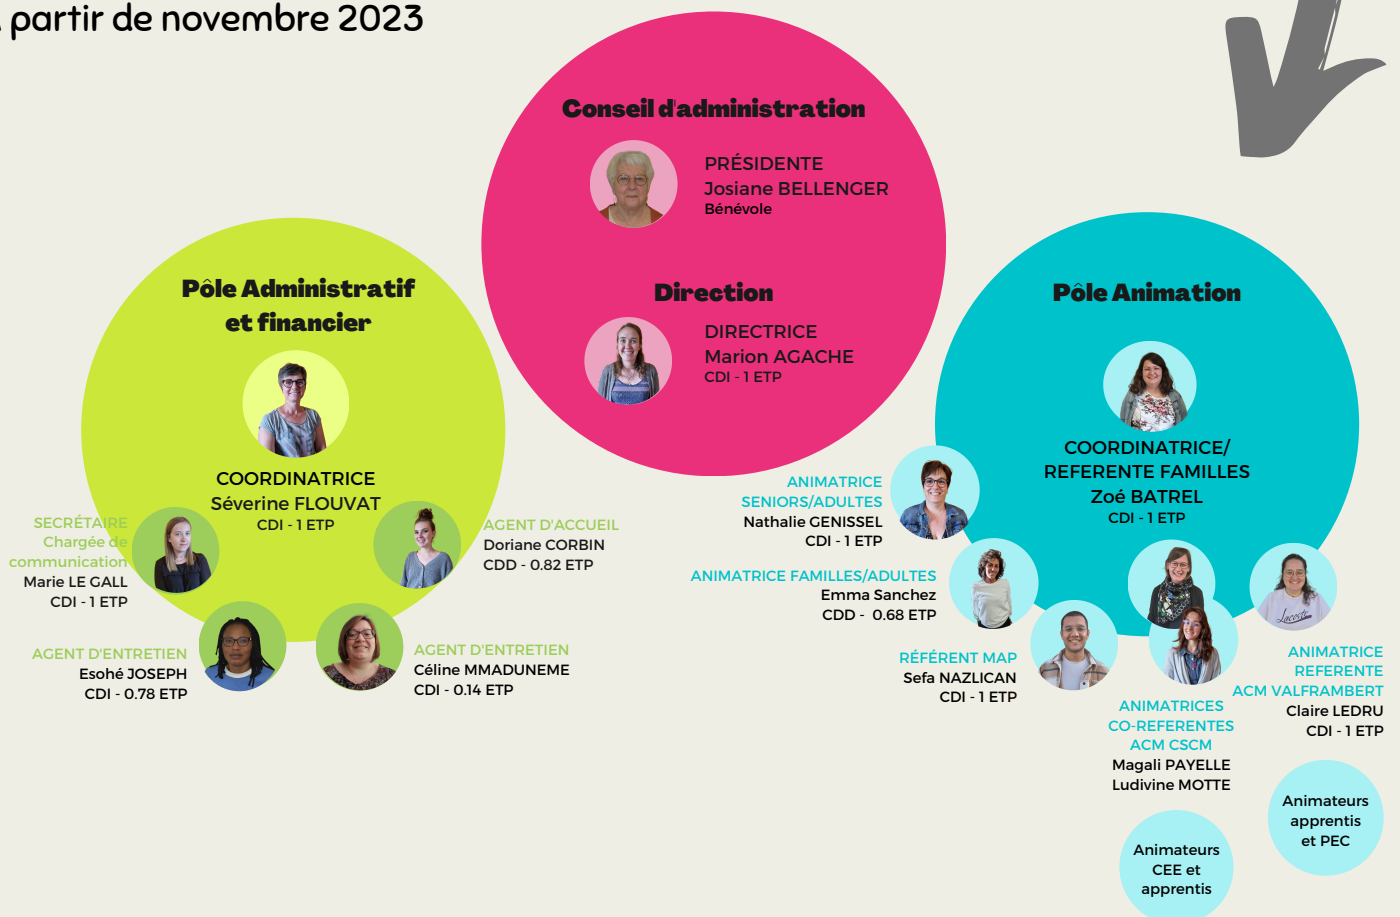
partir de novembre 2023

Conseil d'administration

PRÉSIDENTE
Josiane BELLENGER
Bénévole

Direction

DIRECTRICE
Marion AGACHE
CDI - 1 ETP

Pôle Administratif et financier

COORDINATRICE
Séverine FLOUVAT
CDI - 1 ETP

SECRÉTAIRE
Chargée de communication
Marie LE GALL
CDI - 1 ETP

AGENT D'ACCUEIL
Doriane CORBIN
CDD - 0.82 ETP

AGENT D'ENTRETIEN
Esohé JOSEPH
CDI - 0.78 ETP

AGENT D'ENTRETIEN
Céline MMADUNEME
CDI - 0.14 ETP

Pôle Animation

COORDINATRICE/
REFERENTE FAMILLES
Zoé BATREL
CDI - 1 ETP

ANIMATRICE
SENIORS/ADULTES
Nathalie GENISSEL
CDI - 1 ETP

ANIMATRICE FAMILLES/ADULTES
Emma Sanchez
CDD - 0.68 ETP

RÉFÉRENT MAP
Sefa NAZLICAN
CDI - 1 ETP

ANIMATRICES
CO-REFERENTES
ACM CSCM
Magali PAYELLE
Ludivine MOTTE

ANIMATRICE
REFERENTE
ACM VALFRAMBERT
Claire LEDRU
CDI - 1 ETP

Animateurs
apprentis
et PEC

Animateurs
CEE et
apprentis